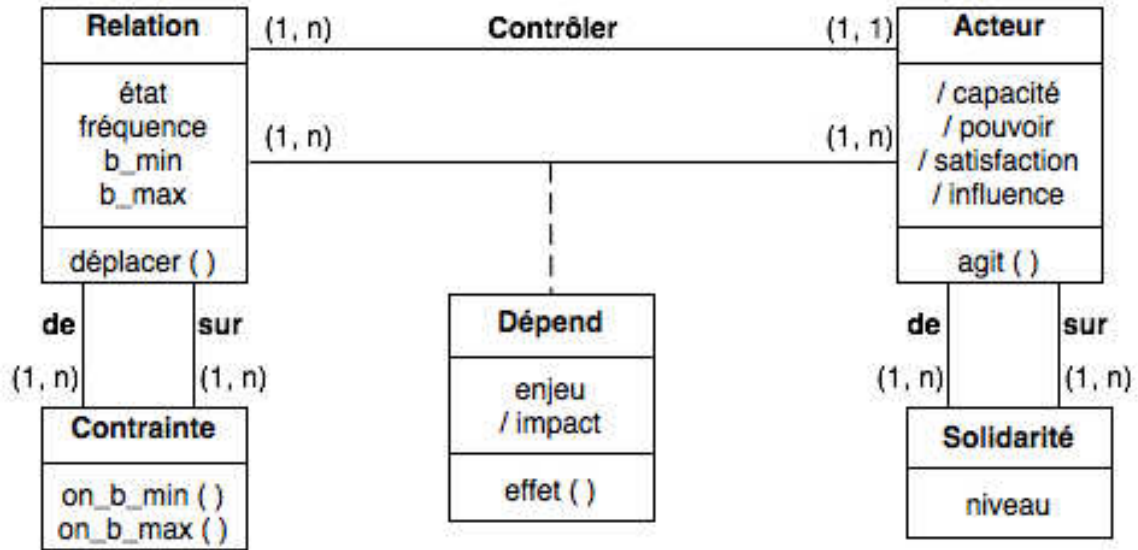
Relation

état
fréquence
b_min
b_max

déplacer ( )

(1, n) Contrôler (1, 1)

(1, n) (1, n)

Acteur

/ capacité
/ pouvoir
/ satisfaction
/ influence

agit ( )

de sur

(1, n) (1, n)

Contrainte

on_b_min ( )
on_b_max ( )

Dépend

enjeu
/ impact

effet ( )

de sur

(1, n) (1, n)

Solidarité

niveau